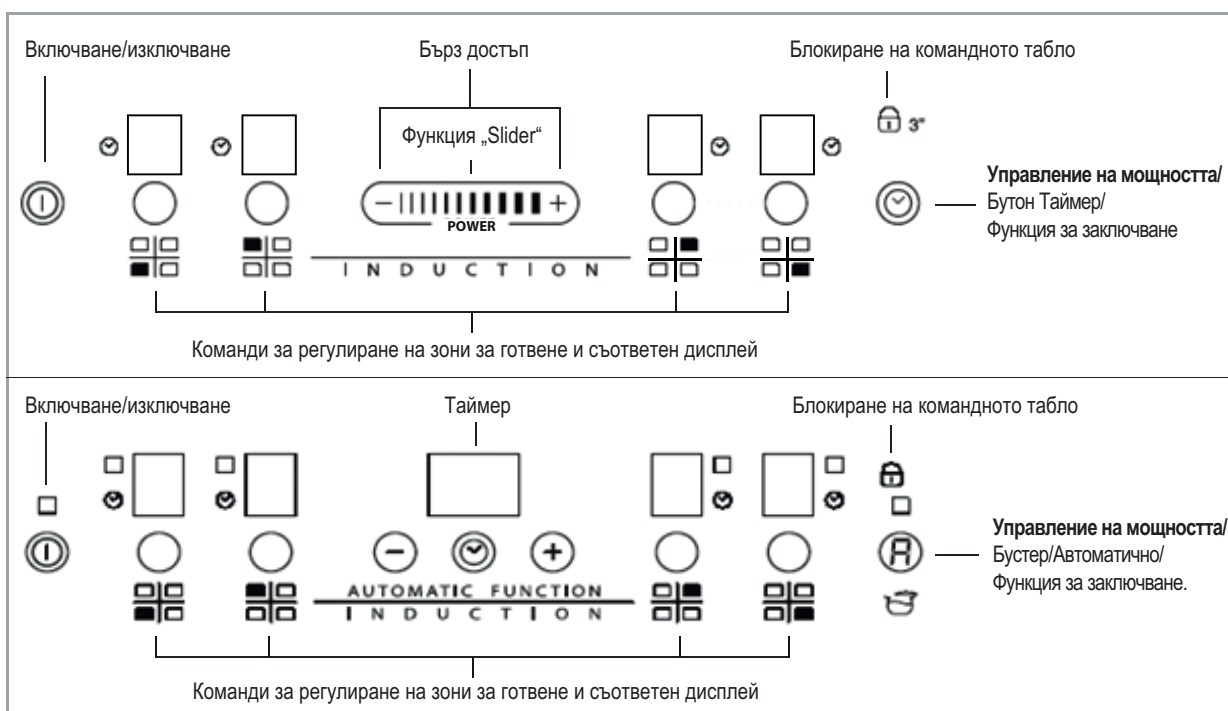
Включване/изключване

Бърз достъп

Блокиране на командното табло

Функция „Slider“

3"

− +

POWER

Управление на мощността/
Бутон Таймер/
Функция за заключване

INDUCTION

Команди за регулиране на зони за готвене и съответен дисплей

Включване/изключване

Таймер

Блокиране на командното табло

Управление на мощността/
Бустер/Автоматично/
Функция за заключване.

AUTOMATIC FUNCTION
INDUCTION

Команди за регулиране на зони за готвене и съответен дисплей